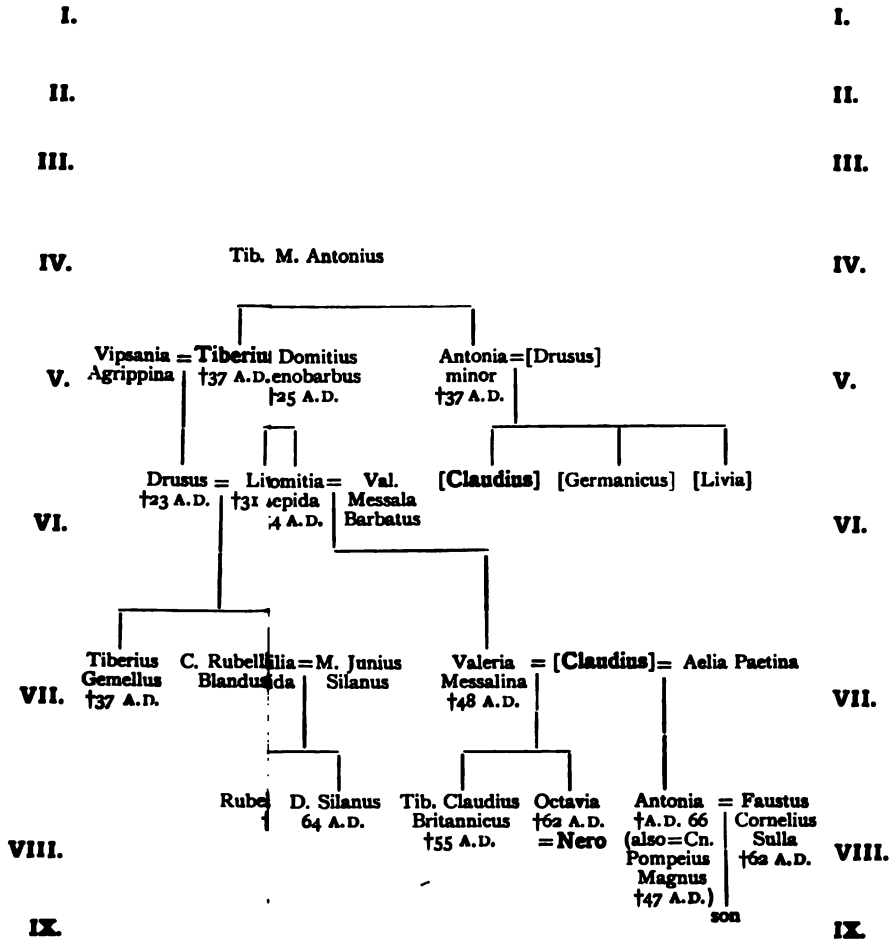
I. I.

II. II.

III. III.

IV. Tib. M. Antonius IV.

Vipsania Agrippina = Tiberiu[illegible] †37 A.D. Domitius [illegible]enobarbus †25 A.D.

Antonia minor †37 A.D. = [Drusus]

V. V.

[Claudius] [Germanicus] [Livia]

Drusus †23 A.D. = Li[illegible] †31

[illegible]omitia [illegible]epida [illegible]4 A.D. = Val. Messala Barbatus

VI. VI.

Tiberius Gemellus †37 A.D.

C. Rubell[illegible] Blandu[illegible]

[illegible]lia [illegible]da = M. Junius Silanus

Valeria Messalina †48 A.D. = [Claudius] = Aelia Paetina

VII. VII.

Rube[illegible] †

D. Silanus 64 A.D.

Tib. Claudius Britannicus †55 A.D.

Octavia †62 A.D. = Nero

Antonia †A.D. 66 (also = Cn. Pompeius Magnus †47 A.D.) = Faustus Cornelius Sulla †62 A.D.

VIII. VIII.

son

IX. IX.